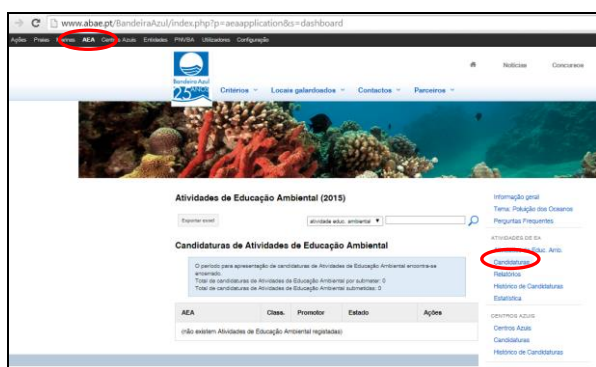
www.abae.pt/BandeiraAzul/index.php?p=aeaapplication&s=dashboard

Ações Praias Marinas AEA Centros Azuis Entidades PWBA Utilizadores Configuração

Bandeira Azul 25 anos

Notícias Concursos

Critérios Locais galardoados Contactos Parceiros

Atividades de Educação Ambiental (2015)

Exportar excel

atividade educ. ambiental

Candidaturas de Atividades de Educação Ambiental

O período para apresentação de candidaturas de Atividades de Educação Ambiental encontra-se encerrado.
Total de candidaturas de Atividades de Educação Ambiental por submeter: 0
Total de candidaturas de Atividades de Educação Ambiental submetidas: 0

| AEA | Class. | Promotor | Estado | Ações |
|---|---|---|---|---|
| (não existem Atividades de Educação Ambiental registadas) | | | | |

Informação geral
Tema: Poluição dos Oceanos
Perguntas Frequentes

ATIVIDADES DE EA
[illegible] Educ. Amb.
Candidaturas
Relatórios
Histórico de Candidaturas
Estatística

CENTROS AZUIS
Centros Azuis
Candidaturas
Histórico de Candidaturas